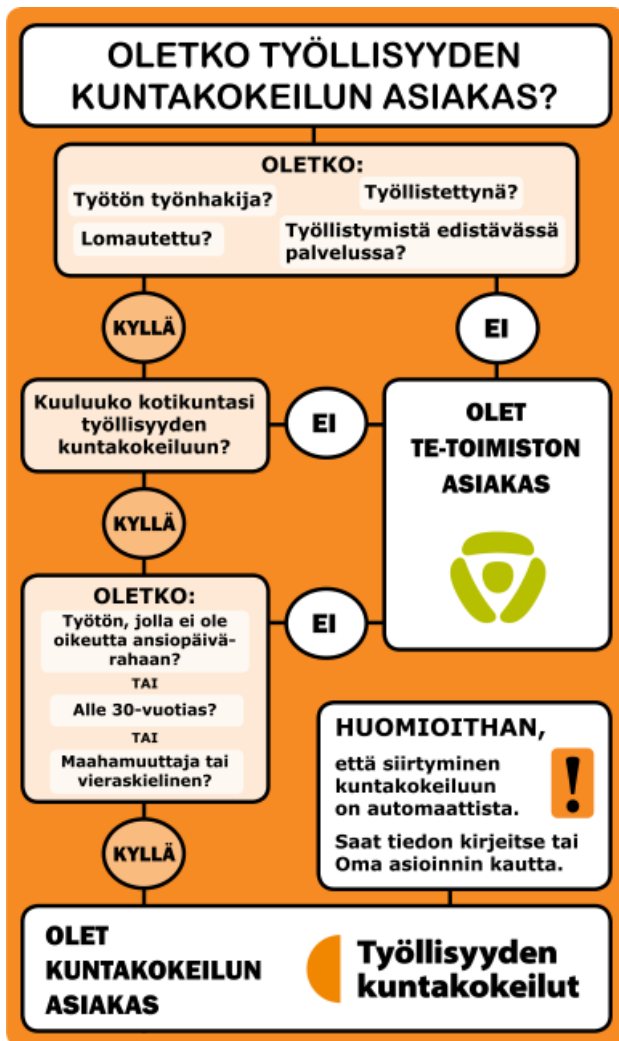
OLETKO TYÖLLISYYDEN KUNTAKOKEILUN ASIAKAS?

OLETKO:
Työtön työnhakija?
Työllistettynä?
Lomautettu?
Työllistymistä edistävässä palvelussa?

KYLLÄ

EI

Kuuluuko kotikuntasi työllisyyden kuntakokeiluun?

EI

OLET TE-TOIMISTON ASIAKAS

KYLLÄ

OLETKO:
Työtön, jolla ei ole oikeutta ansiopäivärahaan?
TAI
Alle 30-vuotias?
TAI
Maahamuuttaja tai vieraskielinen?

EI

HUOMIOITHAN,
että siirtyminen kuntakokeiluun on automaattista.
!
Saat tiedon kirjeitse tai Oma asioinnin kautta.

KYLLÄ

OLET KUNTAKOKEILUN ASIAKAS

Työllisyyden kuntakokeilut